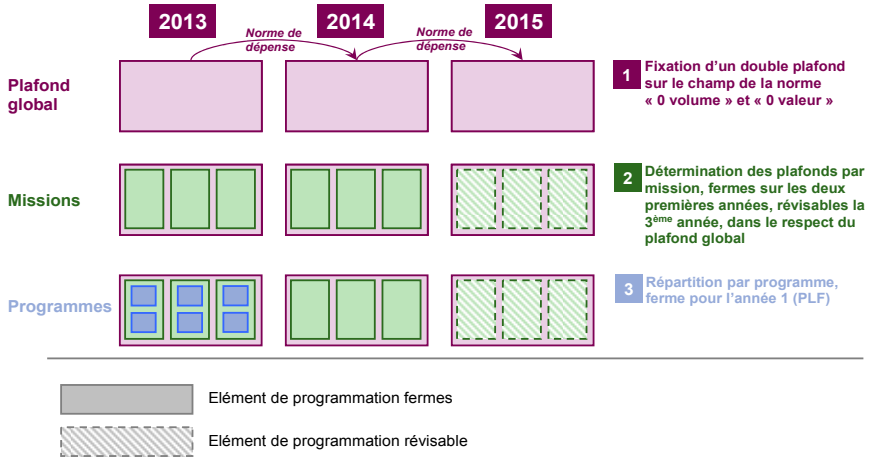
2013

Norme de dépense

2014

Norme de dépense

2015

Plafond global

1 Fixation d'un double plafond sur le champ de la norme « 0 volume » et « 0 valeur »

Missions

2 Détermination des plafonds par mission, fermes sur les deux premières années, révisables la 3$^{ème}$ année, dans le respect du plafond global

Programmes

3 Répartition par programme, ferme pour l'année 1 (PLF)

Elément de programmation fermes

Elément de programmation révisable